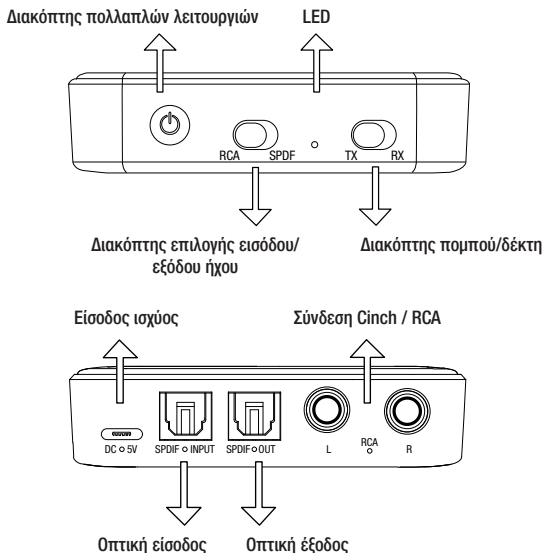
Διακόπτης πολλαπλών λειτουργιών

LED

RCA SPDF

TX RX

Διακόπτης επιλογής εισόδου/ εξόδου ήχου

Διακόπτης πομπού/δέκτη

Είσοδος ισχύος

Σύνδεση Cinch / RCA

DC 5V

SPDIF INPUT

SPDIF OUT

L

RCA

R

Οπτική είσοδος

Οπτική έξοδος